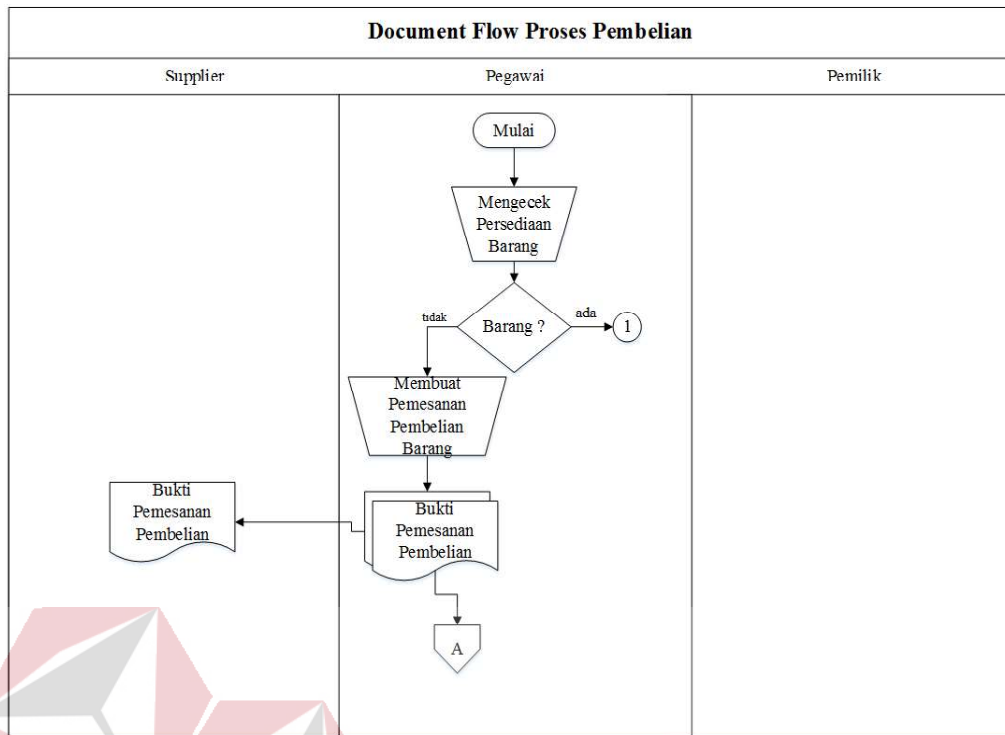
Document Flow Proses Pembelian

| Supplier | Pegawai | Pemilik |
|---|---|---|

Mulai

Mengecek Persediaan Barang

Barang ?

tidak

ada

1

Membuat Pemesanan Pembelian Barang

Bukti Pemesanan Pembelian

Bukti Pemesanan Pembelian

A